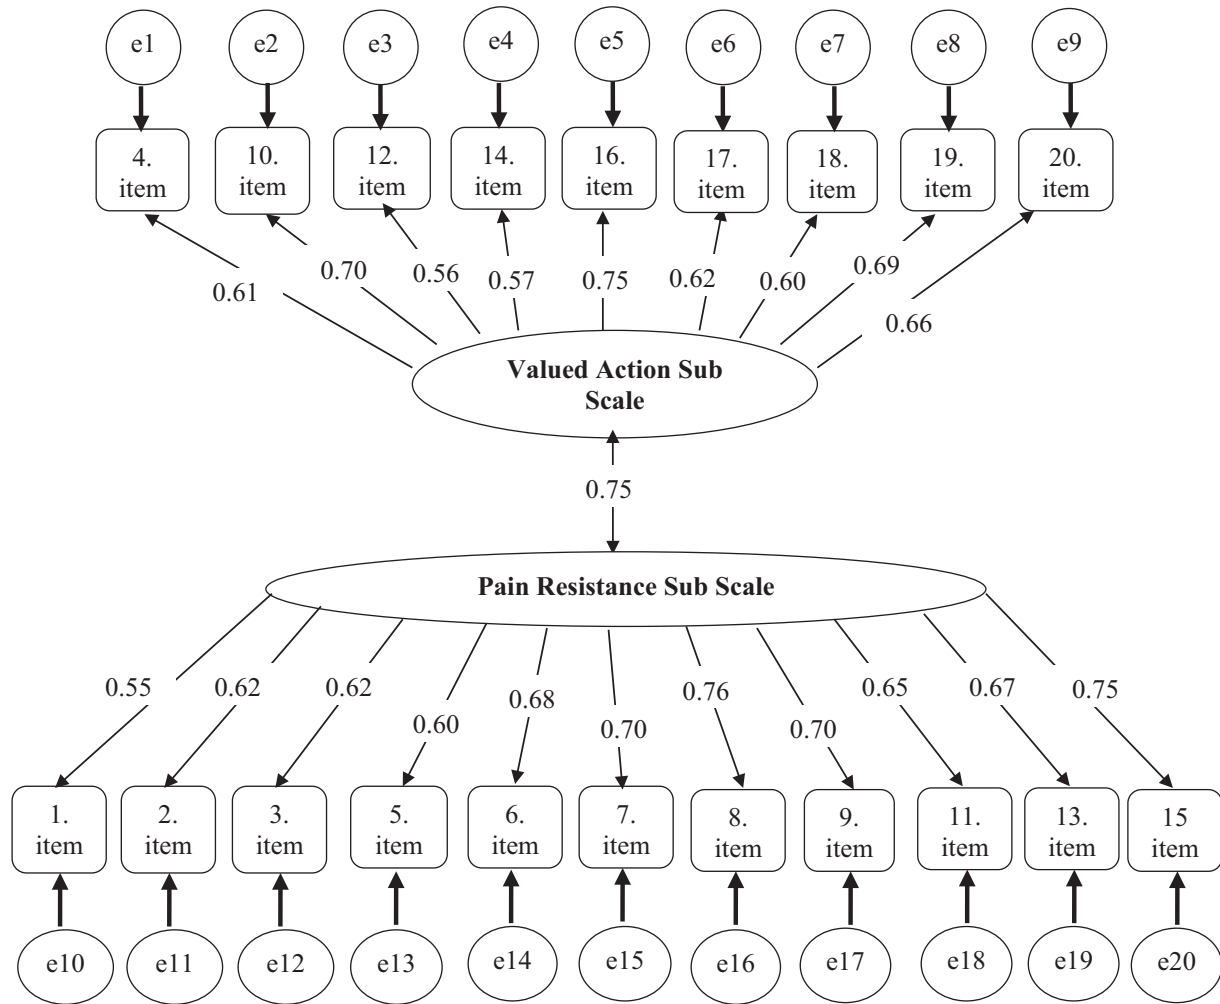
e1 e2 e3 e4 e5 e6 e7 e8 e9

4. item
10. item
12. item
14. item
16. item
17. item
18. item
19. item
20. item

0.61 0.70 0.56 0.57 0.75 0.62 0.60 0.69 0.66

Valued Action Sub Scale

0.75

Pain Resistance Sub Scale

0.55 0.62 0.62 0.60 0.68 0.70 0.76 0.70 0.65 0.67 0.75

1. item
2. item
3. item
5. item
6. item
7. item
8. item
9. item
11. item
13. item
15 item

e10 e11 e12 e13 e14 e15 e16 e17 e18 e19 e20